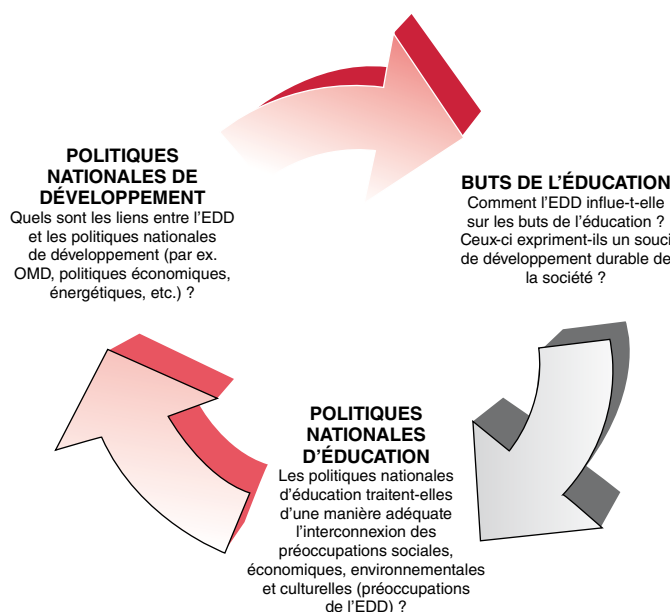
POLITIQUES NATIONALES DE DÉVELOPPEMENT
Quels sont les liens entre l'EDD et les politiques nationales de développement (par ex. OMD, politiques économiques, énergétiques, etc.) ?

BUTS DE L'ÉDUCATION
Comment l'EDD influe-t-elle sur les buts de l'éducation ? Ceux-ci expriment-ils un souci de développement durable de la société ?

POLITIQUES NATIONALES D'ÉDUCATION
Les politiques nationales d'éducation traitent-elles d'une manière adéquate l'interconnexion des préoccupations sociales, économiques, environnementales et culturelles (préoccupations de l'EDD) ?